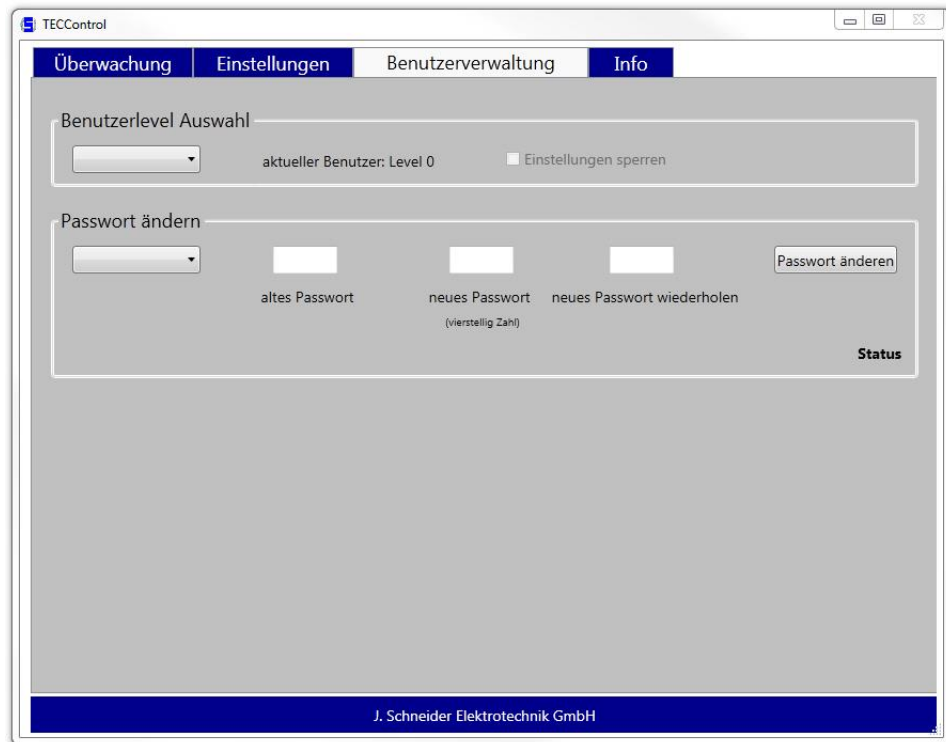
TECControl

Überwachung Einstellungen Benutzerverwaltung Info

Benutzerlevel Auswahl

aktueller Benutzer: Level 0

Einstellungen sperren

Passwort ändern

Passwort änderen

altes Passwort

neues Passwort

(vierstellig Zahl)

neues Passwort wiederholen

Status

J. Schneider Elektrotechnik GmbH